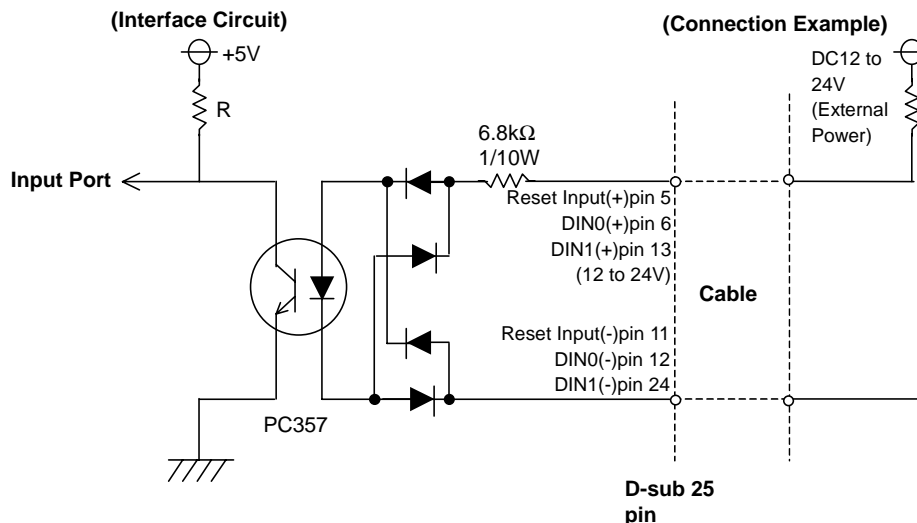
(Interface Circuit)

+5V

R

Input Port

PC357

6.8k$\Omega$
1/10W

Reset Input(+)pin 5
DIN0(+)pin 6
DIN1(+)pin 13
(12 to 24V)

Reset Input(-)pin 11
DIN0(-)pin 12
DIN1(-)pin 24

(Connection Example)

DC12 to 24V (External Power)

Cable

D-sub 25 pin